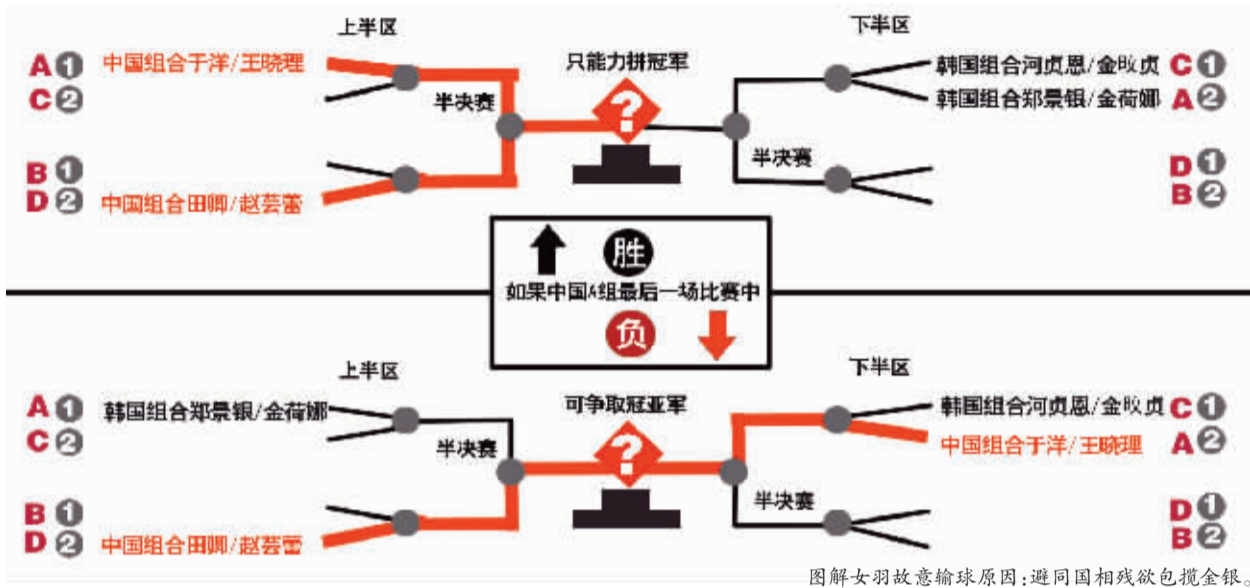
上半区

A 1 中国组合于洋/王晓理
C 2

半决赛

B 1
D 2 中国组合田卿/赵芸蕾

只能力拼冠军

?

下半区

韩国组合河贞恩/金旼贞 C 1
韩国组合郑景银/金荷娜 A 2

半决赛

D 1
B 2

胜

如果中国A组最后一场比赛中

负

上半区

A 1 韩国组合郑景银/金荷娜
C 2

半决赛

B 1
D 2 中国组合田卿/赵芸蕾

可争取冠亚军

?

下半区

韩国组合河贞恩/金旼贞 C 1
中国组合于洋/王晓理 A 2

半决赛

D 1
B 2

图解女羽故意输球原因:避同国相残欲包揽金银。